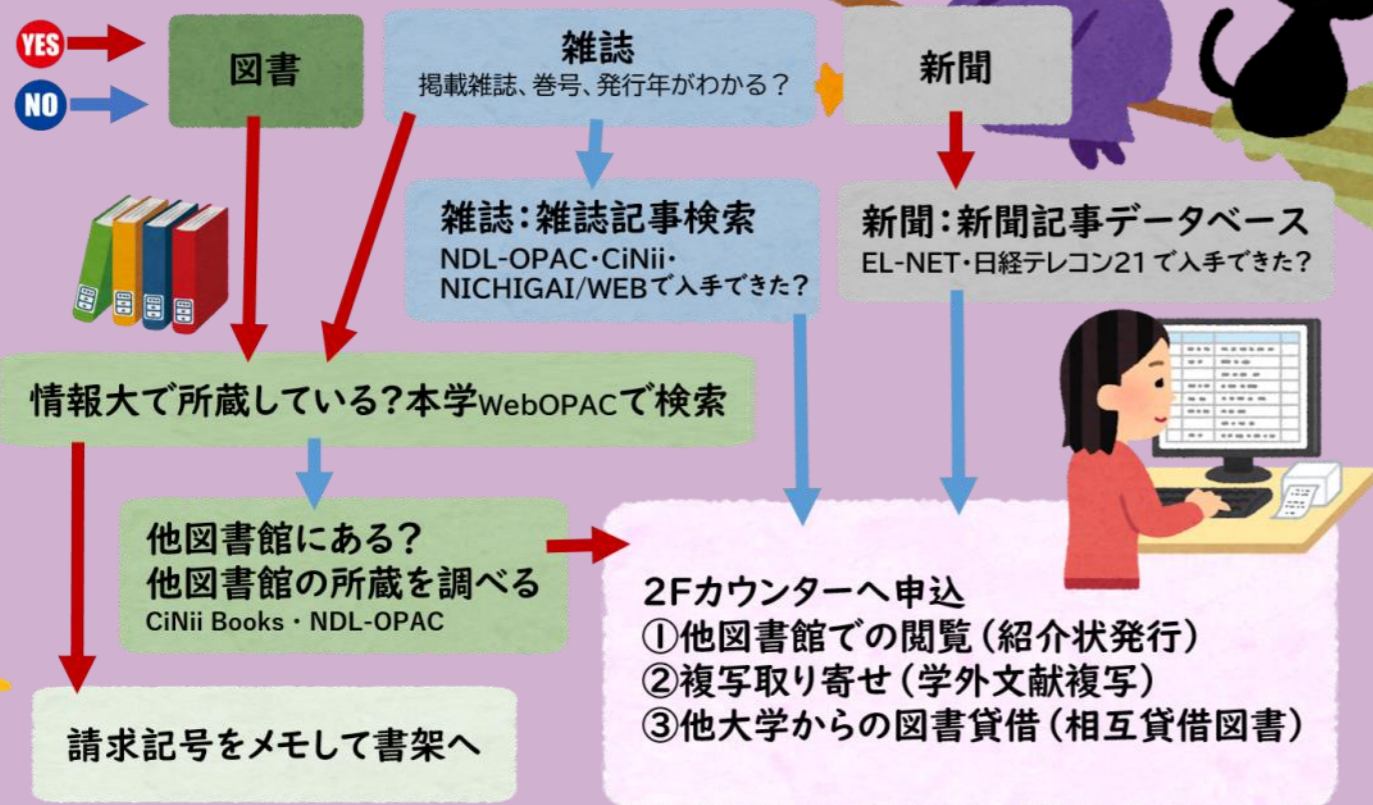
YES

NO

図書

雑誌
掲載雑誌、巻号、発行年がわかる？

新聞

雑誌：雑誌記事検索
NDL-OPAC・CiNii・NICHIGAI/WEBで入手できた？

新聞：新聞記事データベース
EL-NET・日経テレコン21で入手できた？

情報大で所蔵している？本学WebOPACで検索

他図書館にある？
他図書館の所蔵を調べる
CiNii Books・NDL-OPAC

2Fカウンターへ申込
①他図書館での閲覧（紹介状発行）
②複写取り寄せ（学外文献複写）
③他大学からの図書貸借（相互貸借図書）

請求記号をメモして書架へ